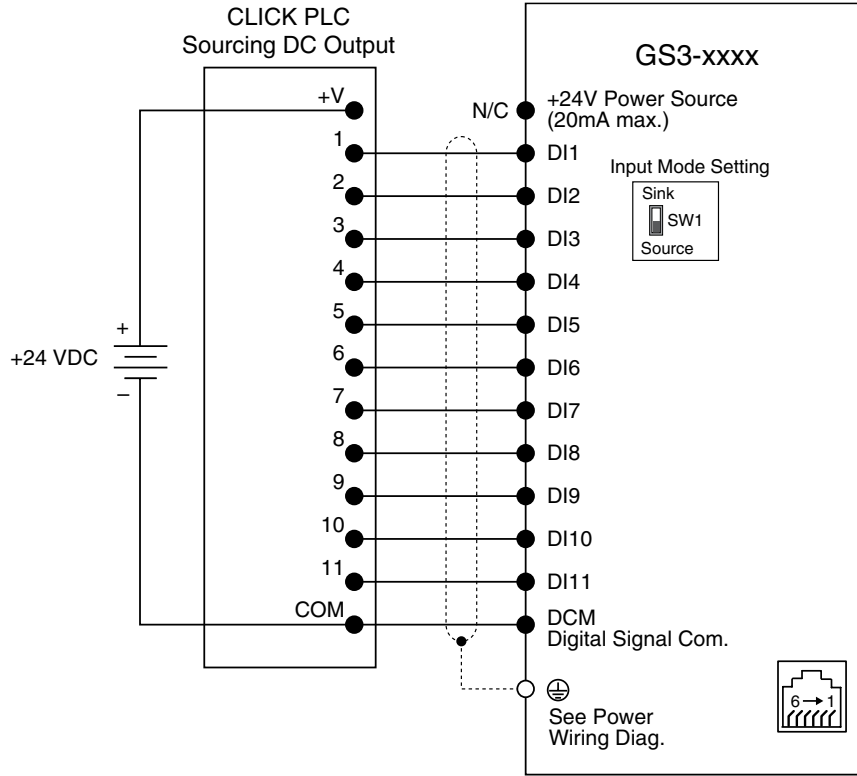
CLICK PLC
Sourcing DC Output

+V
1
2
3
4
5
6
7
8
9
10
11
COM

+24 VDC
+
–

GS3-xxxx

N/C
+24V Power Source (20mA max.)
DI1
DI2
DI3
DI4
DI5
DI6
DI7
DI8
DI9
DI10
DI11
DCM
Digital Signal Com.

Input Mode Setting
Sink
SW1
Source

⏚
See Power Wiring Diag.

6 → 1